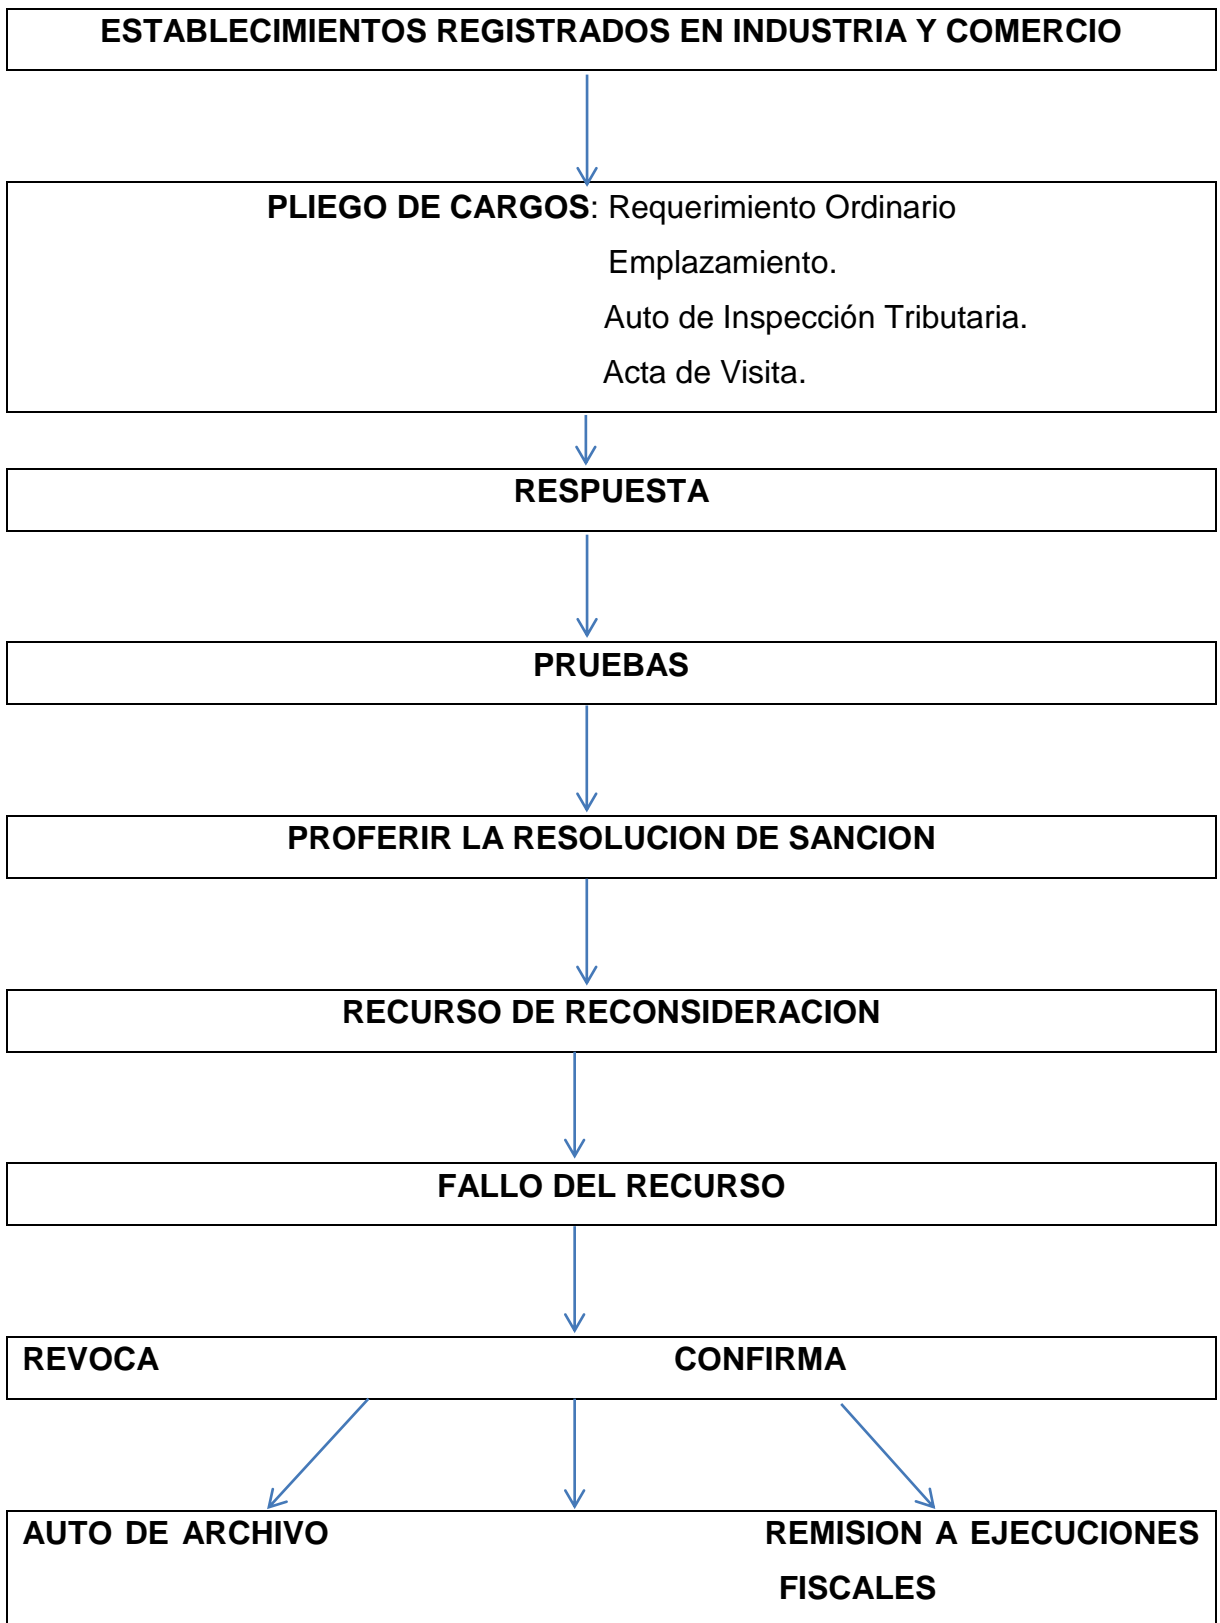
ESTABLECIMIENTOS REGISTRADOS EN INDUSTRIA Y COMERCIO

PLIEGO DE CARGOS: Requerimiento Ordinario
Emplazamiento.
Auto de Inspección Tributaria.
Acta de Visita.

RESPUESTA

PRUEBAS

PROFERIR LA RESOLUCION DE SANCION

RECURSO DE RECONSIDERACION

FALLO DEL RECURSO

REVOCA CONFIRMA

AUTO DE ARCHIVO REMISION A EJECUCIONES FISCALES